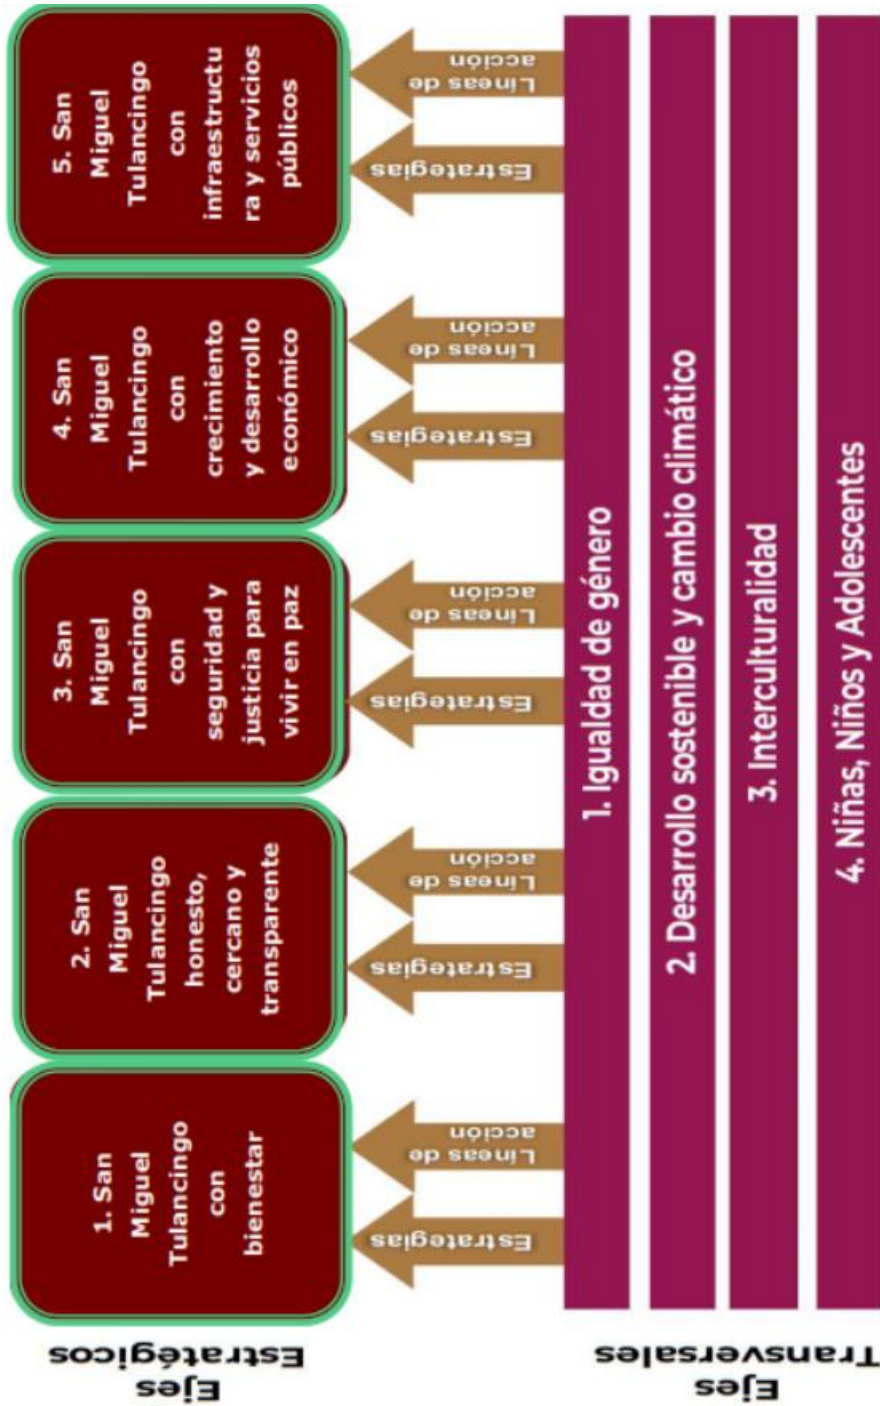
Ejes Estratégicos

1. San Miguel Tulancingo con bienestar

Estrategias

Líneas de acción

2. San Miguel Tulancingo honesto, cercano y transparente

Estrategias

Líneas de acción

3. San Miguel Tulancingo con seguridad y justicia para vivir en paz

Estrategias

Líneas de acción

4. San Miguel Tulancingo con crecimiento y desarrollo económico

Estrategias

Líneas de acción

5. San Miguel Tulancingo con infraestructura y servicios públicos

Estrategias

Líneas de acción

Ejes Transversales

1. Igualdad de género

2. Desarrollo sostenible y cambio climático

3. Interculturalidad

4. Niñas, Niños y Adolescentes